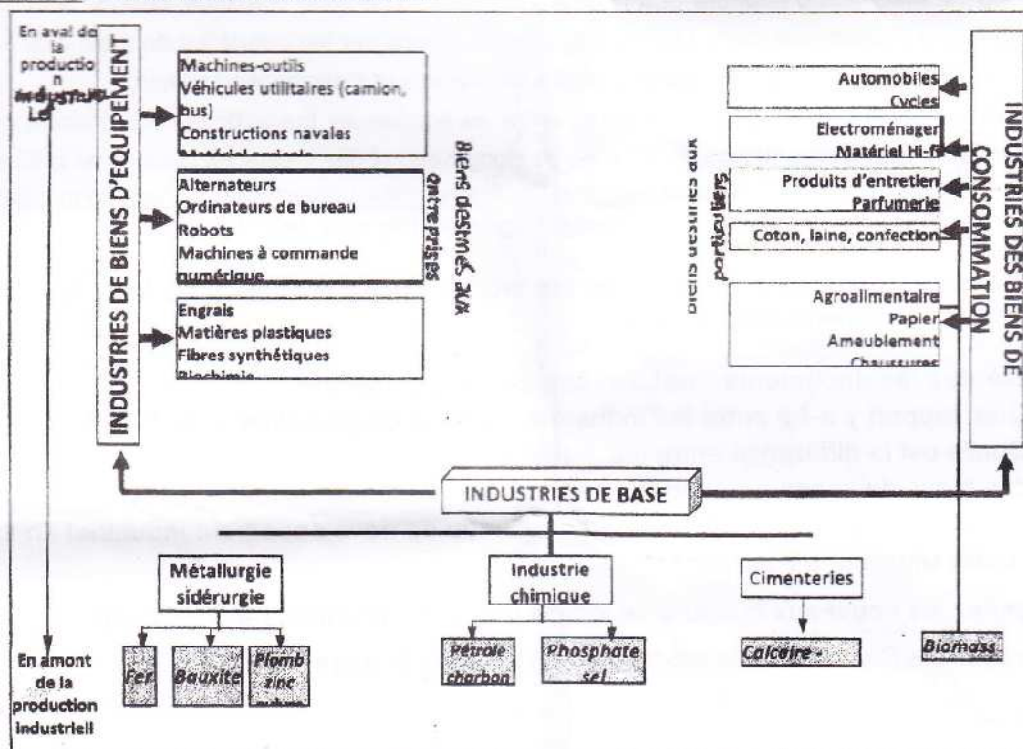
En aval de la production industrielle

INDUSTRIES DE BIENS D'EQUIPEMENT

Machines-outils
Véhicules utilitaires (camion, bus)
Constructions navales
Matériel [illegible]

Alternateurs
Ordinateurs de bureau
Robots
Machines à commande numérique

Engrais
Matières plastiques
Fibres synthétiques
Biochimie

Biens destinés aux entreprises

Automobiles
Cycles

Electroménager
Matériel Hi-fi

Produits d'entretien
Parfumerie

Coton, laine, confection

Agroalimentaire
Papier
Ameublement
Chaussures

Biens destinés aux particuliers

INDUSTRIES DES BIENS DE CONSOMMATION

INDUSTRIES DE BASE

Métallurgie sidérurgie

Industrie chimique

Cimenteries

Fer

Bauxite

Plomb zinc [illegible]

Pétrole charbon

Phosphate sel

Calcaire

Biomass

En amont de la production industriell